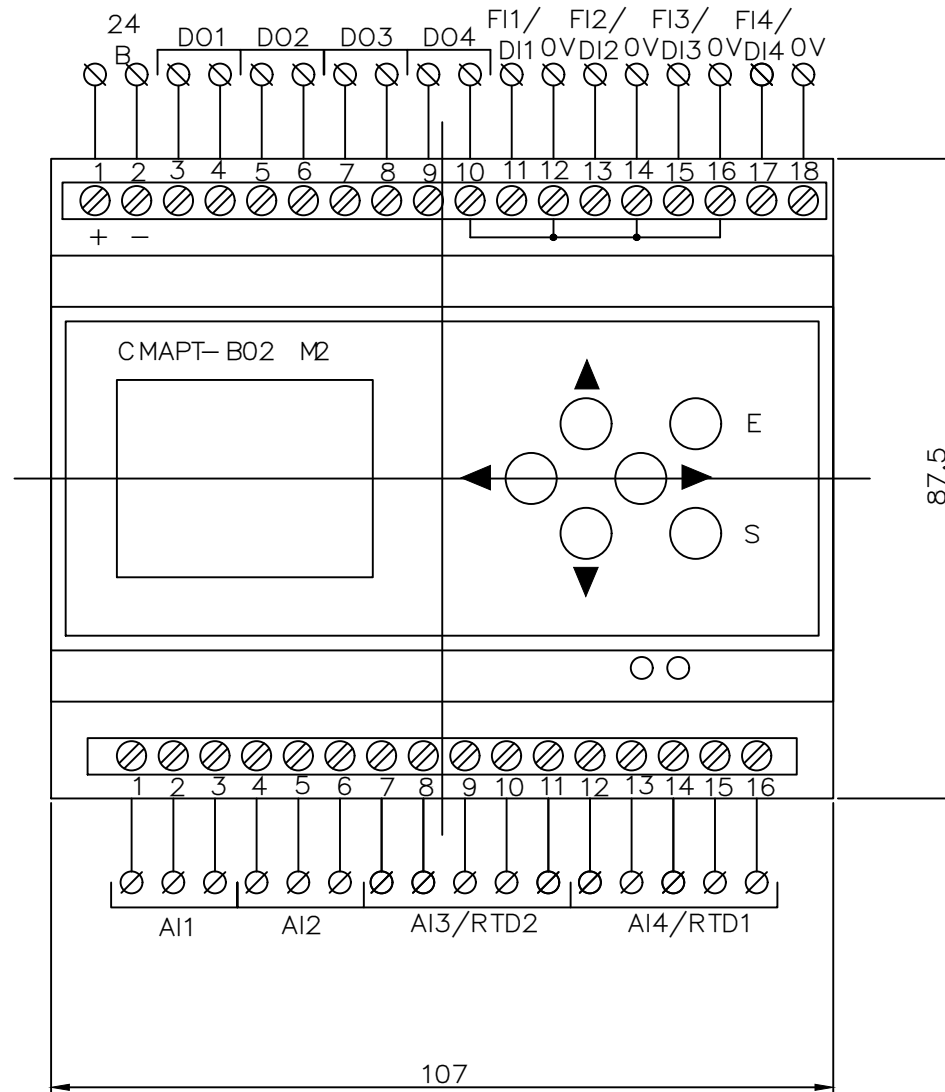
24 В
DO1 DO2 DO3 DO4
FI1/ DI1 0V
FI2/ DI2 0V
FI3/ DI3 0V
FI4/ DI4 0V

1 2 3 4 5 6 7 8 9 10 11 12 13 14 15 16 17 18

+ −

СМАРТ–В02 М2

E

S

87,5

1 2 3 4 5 6 7 8 9 10 11 12 13 14 15 16

AI1 AI2 AI3/RTD2 AI4/RTD1

107